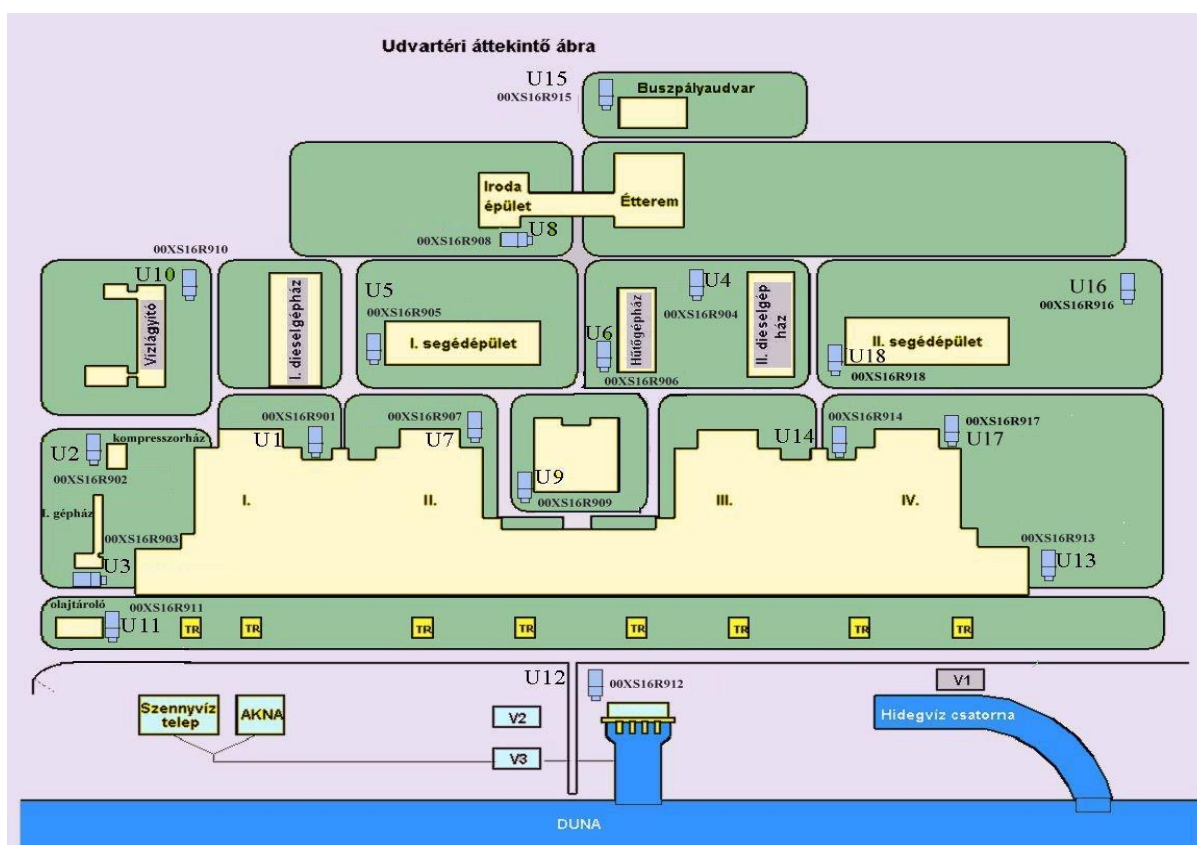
Udvartéri áttekintő ábra

U15
00XS16R915
Buszpályaudvar

Iroda épület
Étterem
00XS16R908 U8

00XS16R910
U10
Vízlágyító
I. dieselgépház
U5
00XS16R905
I. segédépület
U4
00XS16R904
U6
Hűtőgépház
II. dieselgép ház
00XS16R906
U16
00XS16R916
II. segédépület
U18
00XS16R918

00XS16R901
U1
00XS16R907
U7
U9
00XS16R909
U14
00XS16R914
00XS16R917
U17
U2
kompresszorház
00XS16R902
I. gépház
00XS16R903
U3
I.
II.
III.
IV.
00XS16R913
U13

olajtároló
00XS16R911
U11
TR
TR
TR
TR
TR
TR
TR
TR

U12
00XS16R912
V1
Szennyvíz telep
AKNA
V2
V3
Hidegvíz csatorna
DUNA